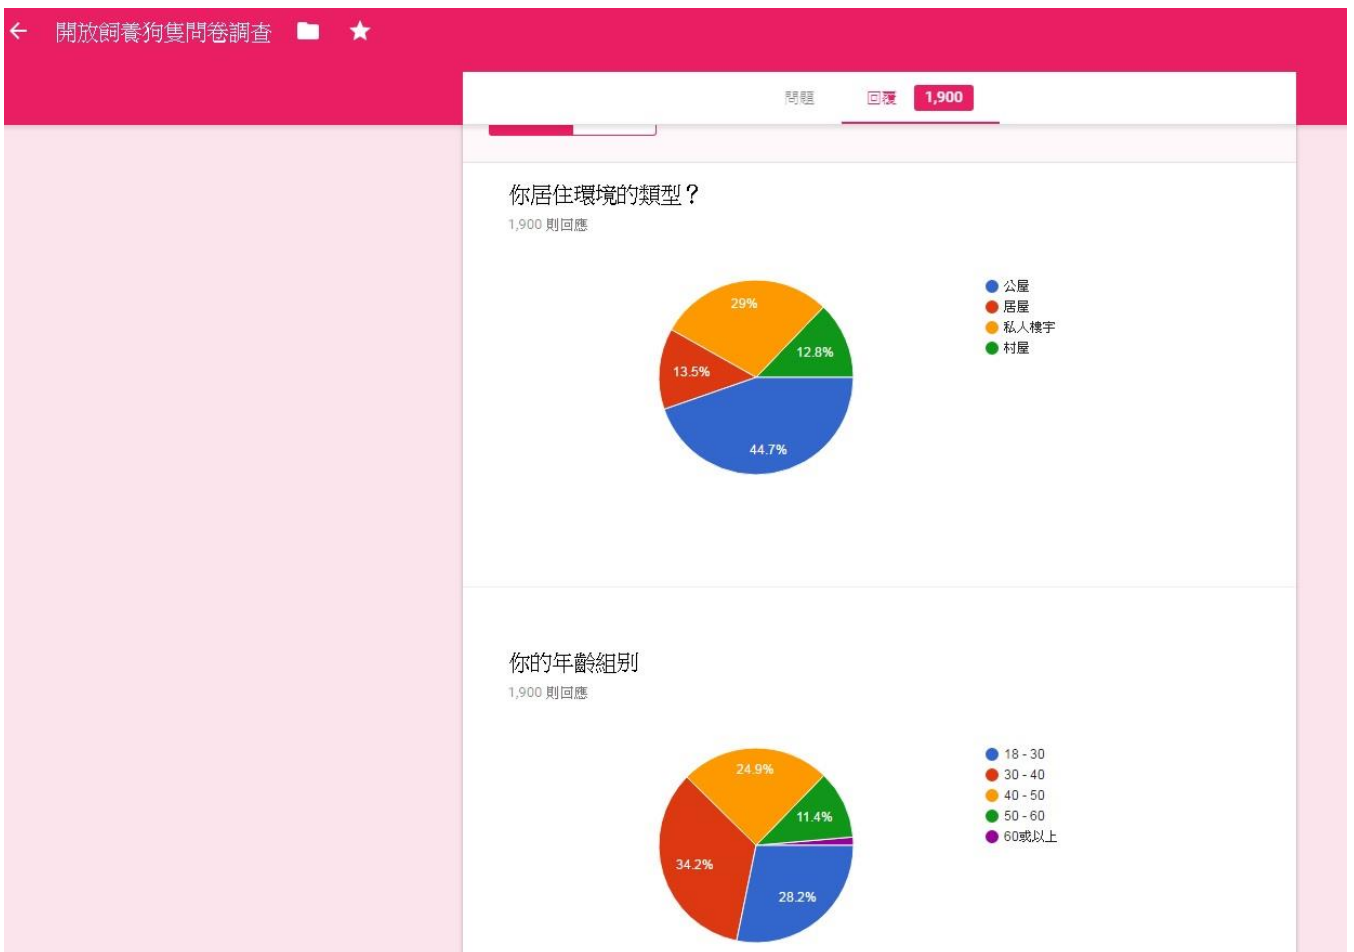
開放飼養狗隻問卷調查

問題 回覆 1,900

你居住環境的類型？
1,900 則回應

29%
12.8%
13.5%
44.7%

公屋
居屋
私人樓宇
村屋

你的年齡組別
1,900 則回應

24.9%
11.4%
34.2%
28.2%

18 - 30
30 - 40
40 - 50
50 - 60
60或以上